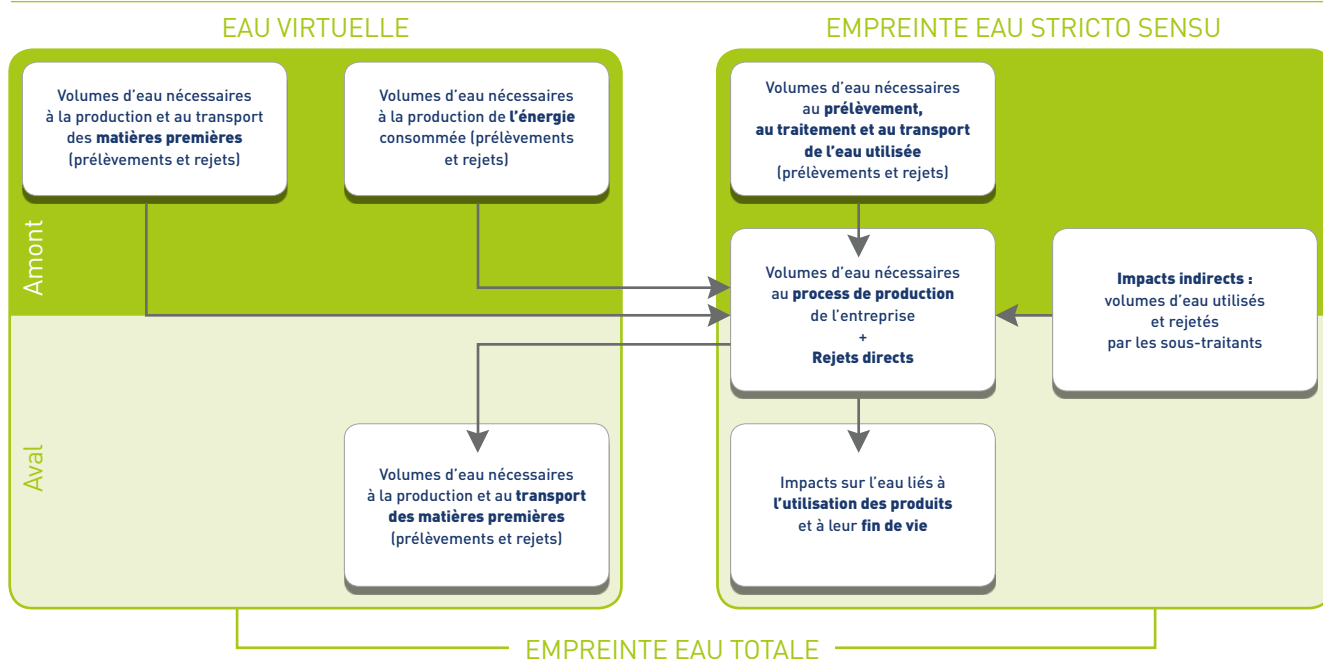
EAU VIRTUELLE

EMPREINTE EAU STRICTO SENSU

Amont

Volumes d'eau nécessaires à la production et au transport des matières premières (prélèvements et rejets)

Volumes d'eau nécessaires à la production de l'énergie consommée (prélèvements et rejets)

Volumes d'eau nécessaires au prélèvement, au traitement et au transport de l'eau utilisée (prélèvements et rejets)

Volumes d'eau nécessaires au process de production de l'entreprise + Rejets directs

Impacts indirects : volumes d'eau utilisés et rejetés par les sous-traitants

Aval

Volumes d'eau nécessaires à la production et au transport des matières premières (prélèvements et rejets)

Impacts sur l'eau liés à l'utilisation des produits et à leur fin de vie

EMPREINTE EAU TOTALE